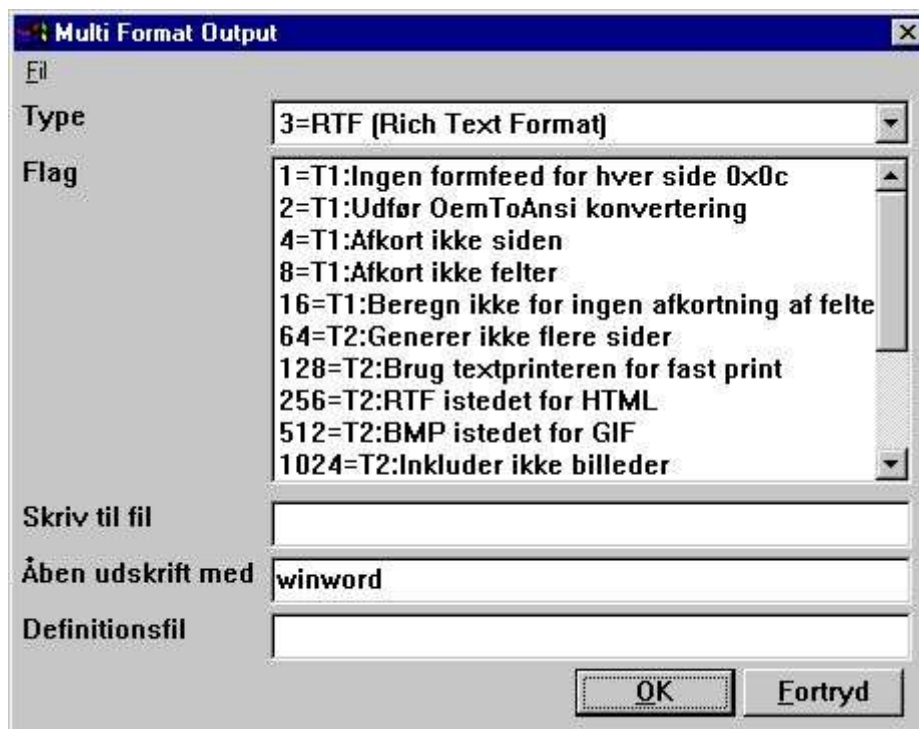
Multi Format Output

Fil

Type
3=RTF (Rich Text Format)

Flag
1=T1:Ingen formfeed for hver side 0x0c
2=T1:Udfør OemToAnsi konvertering
4=T1:Afkort ikke siden
8=T1:Afkort ikke felter
16=T1:Beregn ikke for ingen afkortning af felte
64=T2:Generer ikke flere sider
128=T2:Brug textprinteren for fast print
256=T2:RTF istedet for HTML
512=T2:BMP istedet for GIF
1024=T2:Inkluder ikke billeder

Skriv til fil

Åben udskrift med
winword

Definitionsfil

OK
Fortryd